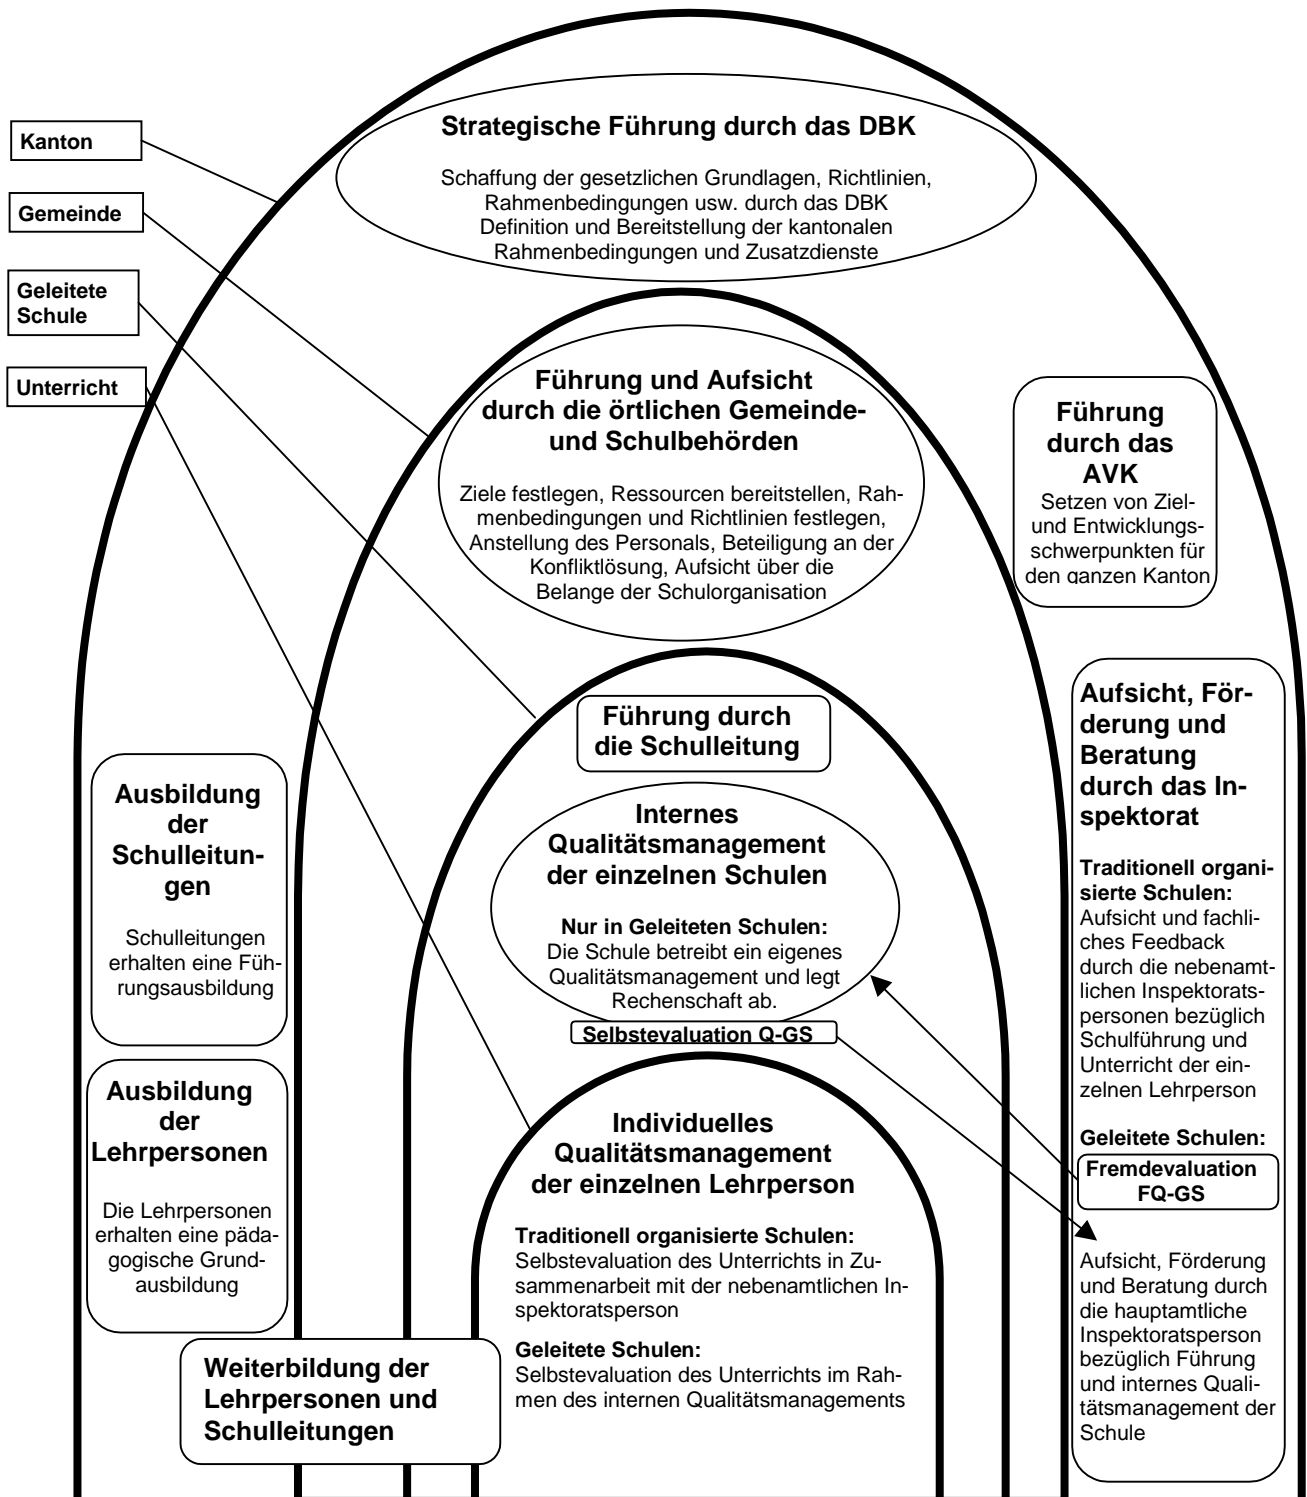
Kanton

Gemeinde

Geleitete Schule

Unterricht

Strategische Führung durch das DBK

Schaffung der gesetzlichen Grundlagen, Richtlinien, Rahmenbedingungen usw. durch das DBK Definition und Bereitstellung der kantonalen Rahmenbedingungen und Zusatzdienste

Führung und Aufsicht durch die örtlichen Gemeinde- und Schulbehörden

Ziele festlegen, Ressourcen bereitstellen, Rahmenbedingungen und Richtlinien festlegen, Anstellung des Personals, Beteiligung an der Konfliktlösung, Aufsicht über die Belange der Schulorganisation

Führung durch das AVK

Setzen von Ziel- und Entwicklungsschwerpunkten für den ganzen Kanton

Aufsicht, Förderung und Beratung durch das Inspektorat

Traditionell organisierte Schulen:
Aufsicht und fachliches Feedback durch die nebenamtlichen Inspektoratspersonen bezüglich Schulführung und Unterricht der einzelnen Lehrperson

Geleitete Schulen:

Fremdevaluation FQ-GS

Aufsicht, Förderung und Beratung durch die hauptamtliche Inspektoratsperson bezüglich Führung und internes Qualitätsmanagement der Schule

Führung durch die Schulleitung

Internes Qualitätsmanagement der einzelnen Schulen

Nur in Geleiteten Schulen:
Die Schule betreibt ein eigenes Qualitätsmanagement und legt Rechenschaft ab.

Selbstevaluation Q-GS

Ausbildung der Schulleitungen

Schulleitungen erhalten eine Führungsausbildung

Ausbildung der Lehrpersonen

Die Lehrpersonen erhalten eine pädagogische Grundausbildung

Individuelles Qualitätsmanagement der einzelnen Lehrperson

Traditionell organisierte Schulen:
Selbstevaluation des Unterrichts in Zusammenarbeit mit der nebenamtlichen Inspektoratsperson

Geleitete Schulen:
Selbstevaluation des Unterrichts im Rahmen des internen Qualitätsmanagements

Weiterbildung der Lehrpersonen und Schulleitungen